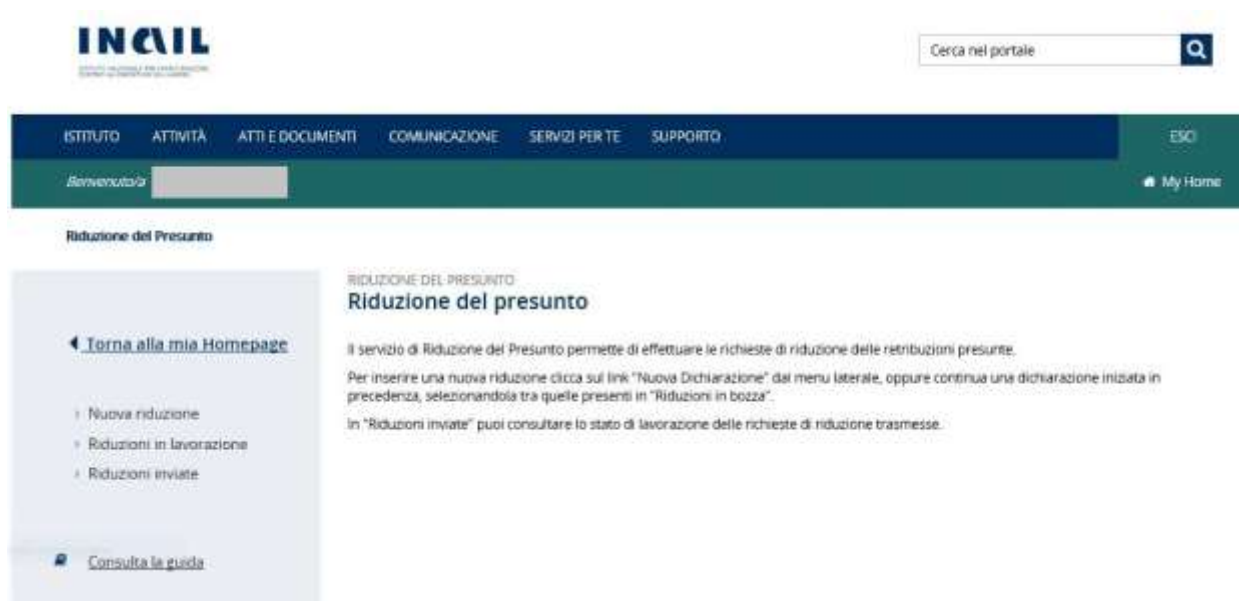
INAIL
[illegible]

Cerca nel portale

ISTITUTO ATTIVITÀ ATTI E DOCUMENTI COMUNICAZIONE SERVIZI PER TE SUPPORTO ESCI

Benvenuto/a

My Home

Riduzione del Presunto

Torna alla mia Homepage

Nuova riduzione
Riduzioni in lavorazione
Riduzioni inviate

Consulta la guida

RIDUZIONE DEL PRESUNTO
Riduzione del presunto

Il servizio di Riduzione del Presunto permette di effettuare le richieste di riduzione delle retribuzioni presunte.

Per inserire una nuova riduzione clicca sul link "Nuova Dichiarazione" dal menu laterale, oppure continua una dichiarazione iniziata in precedenza, selezionandola tra quelle presenti in "Riduzioni in bozza".

In "Riduzioni inviate" puoi consultare lo stato di lavorazione delle richieste di riduzione trasmesse.